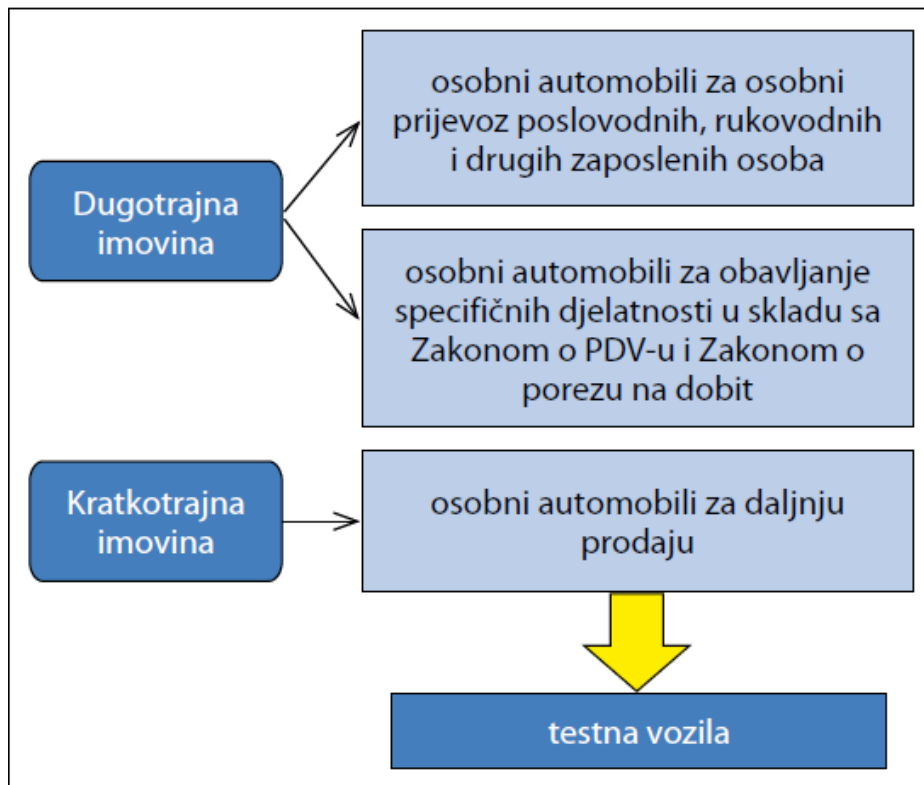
Dugotrajna imovina

osobni automobili za osobni prijevoz poslovodnih, rukovodnih i drugih zaposlenih osoba

osobni automobili za obavljanje specifičnih djelatnosti u skladu sa Zakonom o PDV-u i Zakonom o porezu na dobit

Kratkotrajna imovina

osobni automobili za daljnju prodaju

testna vozila